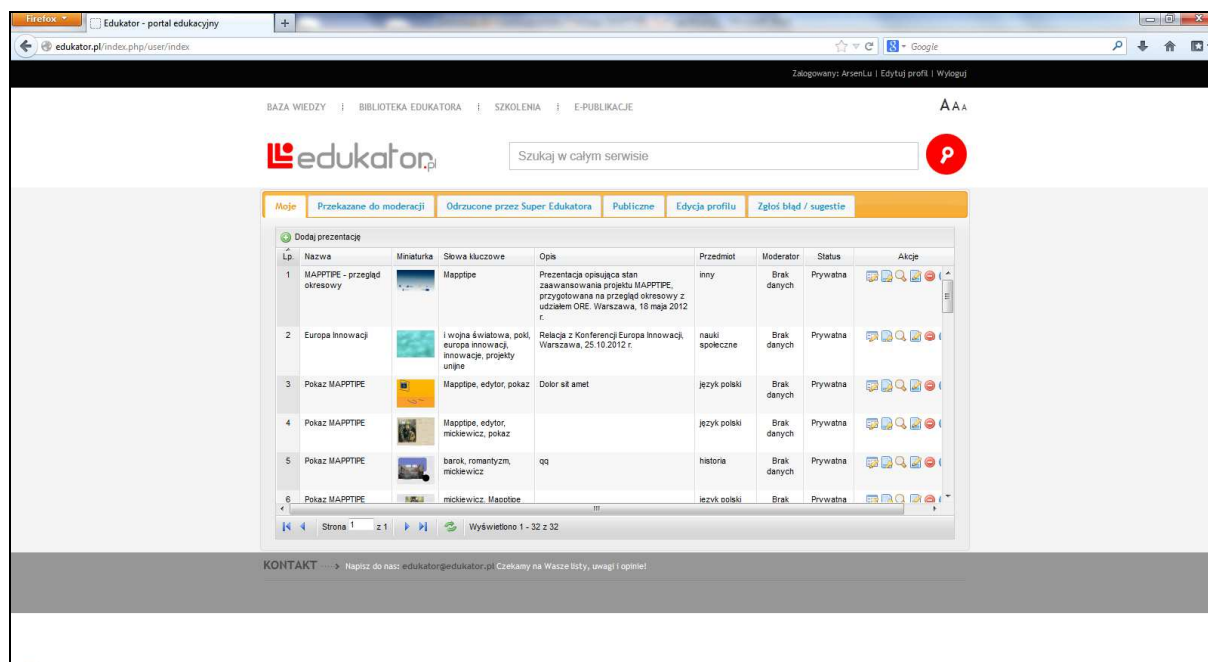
Firefox
Edukator - portal edukacyjny
edukator.pl/index.php/user/index
Google

Zalogowany: ArsenLu | Edytuj profil | Wyloguj

BAZA WIEDZY | BIBLIOTEKA EDUKATORA | SZKOLENIA | E-PUBLIKACJE

AAA

edukator.pl

Szukaj w całym serwisie

Moje | Przekazane do moderacji | Odrzucone przez Super Edukatora | Publiczne | Edycja profilu | Zgłoś błąd / sugestie

Dodaj prezentację

| Lp. | Nazwa | Miniaturka | Słowa kluczowe | Opis | Przedmiot | Moderator | Status | Akcje |
|---|---|---|---|---|---|---|---|---|
| 1 | MAPPTIPE - przegląd okresowy | | Mapptipe | Prezentacja opisująca stan zaawansowania projektu MAPPTIPE, przygotowana na przegląd okresowy z udziałem ORE. Warszawa, 18 maja 2012 r. | inny | Brak danych | Prywatna | |
| 2 | Europa Innowacji | | I wojna światowa, pokl, europa innowacji, innowacje, projekty unijne | Relacja z Konferencji Europa Innowacji, Warszawa, 25.10.2012 r. | nauki społeczne | Brak danych | Prywatna | |
| 3 | Pokaz MAPPTIPE | | Mapptipe, edytor, pokaz | Dolor sit amet | język polski | Brak danych | Prywatna | |
| 4 | Pokaz MAPPTIPE | | Mapptipe, edytor, mickiewicz, pokaz | | język polski | Brak danych | Prywatna | |
| 5 | Pokaz MAPPTIPE | | barok, romantyzm, mickiewicz | qq | historia | Brak danych | Prywatna | |
| 6 | Pokaz MAPPTIPE | | mickiewicz, Mapptipe | | język polski | Brak | Prywatna | |

Strona 1 z 1 | Wyświetlono 1 - 32 z 32

KONTAKT → Napisz do nas: edukator@edukator.pl Czekamy na Wasze listy, uwagi i opinie!